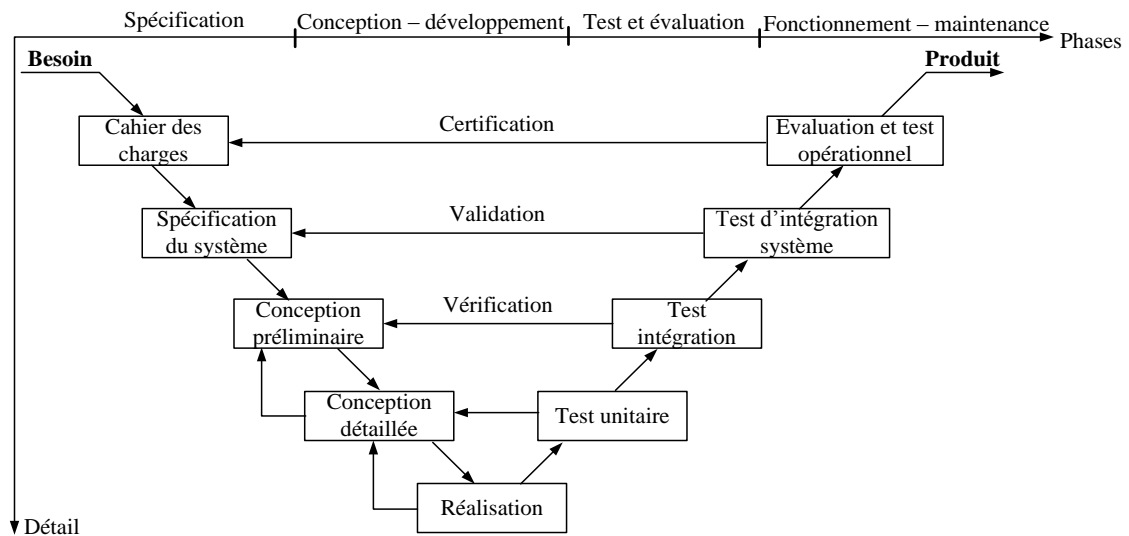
Spécification | Conception – développement | Test et évaluation | Fonctionnement – maintenance

Phases

Besoin

Produit

Cahier des charges

Certification

Evaluation et test opérationnel

Spécification du système

Validation

Test d'intégration système

Conception préliminaire

Vérification

Test intégration

Conception détaillée

Test unitaire

Réalisation

Détail